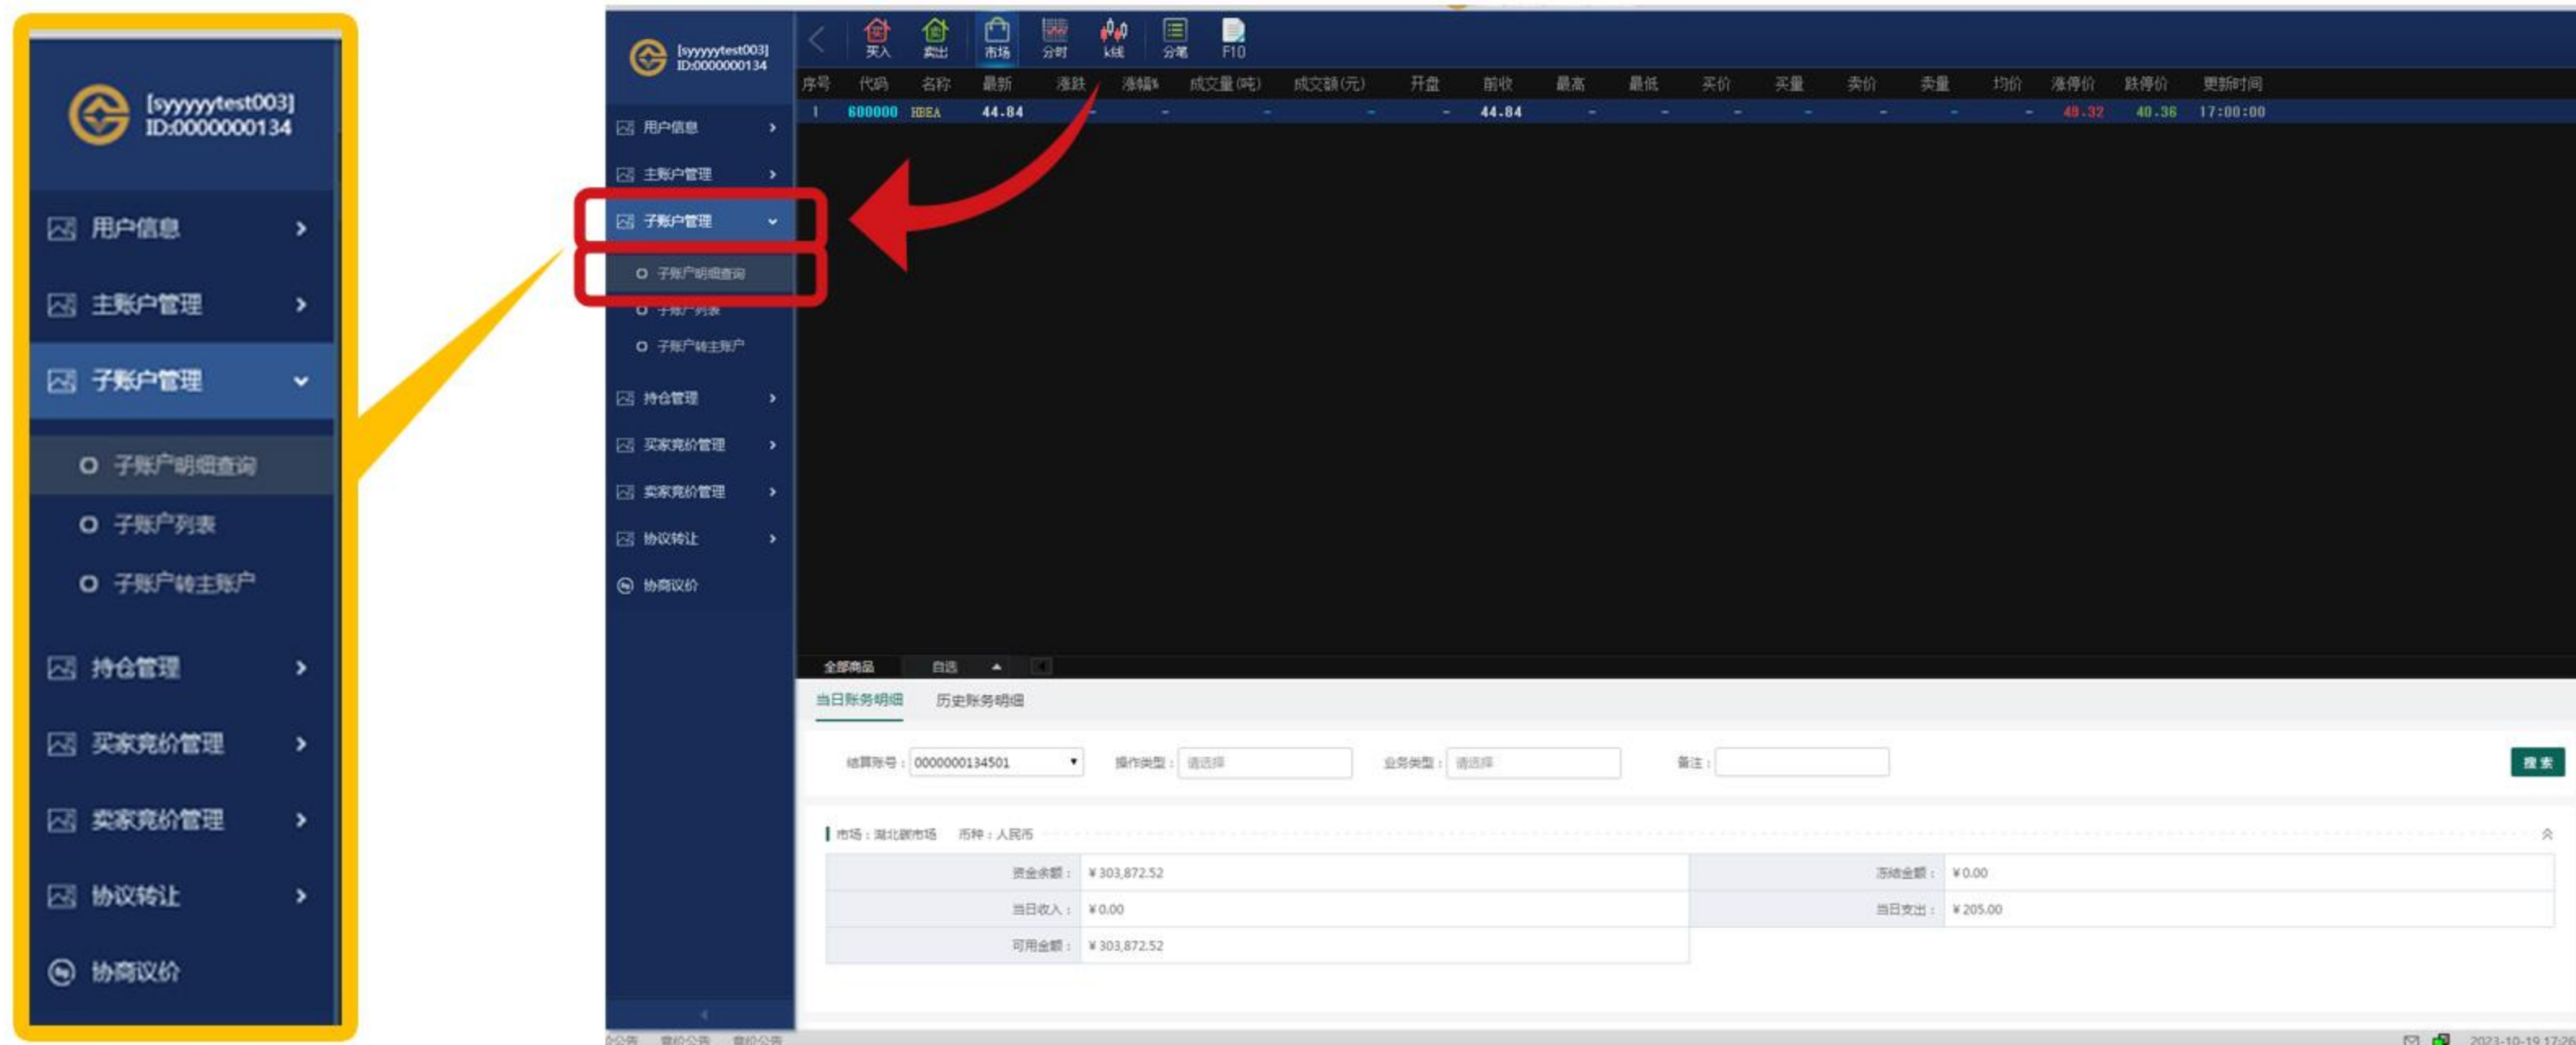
[syyyyytest003]
ID:0000000134

用户信息
主账户管理
子账户管理
子账户明细查询
子账户列表
子账户转主账户
持仓管理
买家竞价管理
卖家竞价管理
协议转让
协商议价

[syyyyytest003]
ID:0000000134

买入 卖出 市场 分时 K线 分笔 F10

用户信息
主账户管理
子账户管理
子账户明细查询
子账户列表
子账户转主账户
持仓管理
买家竞价管理
卖家竞价管理
协议转让
协商议价

| 序号 | 代码 | 名称 | 最新 | 涨跌 | 涨幅% | 成交量(吨) | 成交额(元) | 开盘 | 前收 | 最高 | 最低 | 买价 | 买量 | 卖价 | 卖量 | 均价 | 涨停价 | 跌停价 | 更新时间 |
|---|---|---|---|---|---|---|---|---|---|---|---|---|---|---|---|---|---|---|---|
| 1 | 600000 | HBEA | 44.84 | - | - | - | - | - | 44.84 | - | - | - | - | - | - | - | 49.32 | 40.36 | 17:00:00 |

全部商品 自选

当日账务明细 历史账务明细

结算账号：0000000134501 操作类型：请选择 业务类型：请选择 备注： 搜索

市场：湖北新市场 币种：人民币

| 资金余额： | ¥303,872.52 | 冻结金额： | ¥0.00 |
|---|---|---|---|
| 当日收入： | ¥0.00 | 当日支出： | ¥205.00 |
| 可用金额： | ¥303,872.52 | | |

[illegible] 2023-10-19 17:2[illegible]